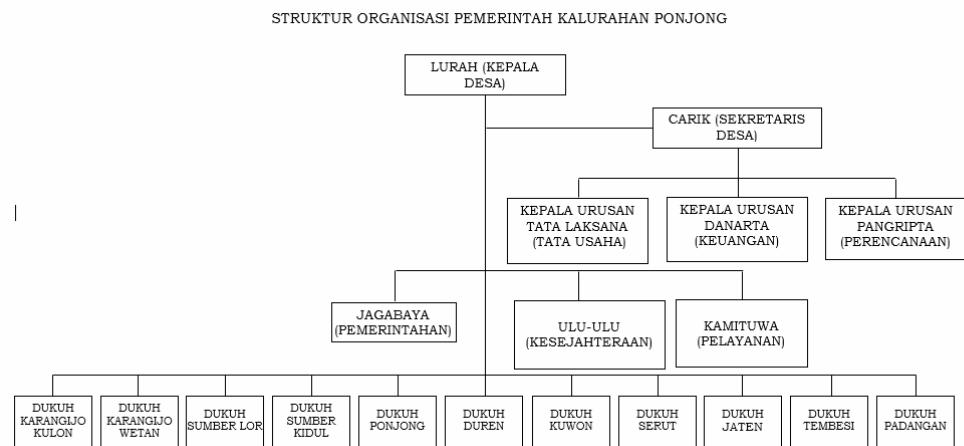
STRUKTUR ORGANISASI PEMERINTAH KALURAHAN PONJONG

LURAH (KEPALA DESA)

CARIK (SEKRETARIS DESA)

KEPALA URUSAN TATA LAKSANA (TATA USAHA)

KEPALA URUSAN DANARTA (KEUANGAN)

KEPALA URUSAN PANGRIPTA (PERENCANAAN)

JAGABAYA (PEMERINTAHAN)

ULU-ULU (KESEJAHTERAAN)

KAMITUWA (PELAYANAN)

DUKUH KARANGIJO KULON

DUKUH KARANGIJO WETAN

DUKUH SUMBER LOR

DUKUH SUMBER KIDUL

DUKUH PONJONG

DUKUH DUREN

DUKUH KUWON

DUKUH SERUT

DUKUH JATEN

DUKUH TEMBESI

DUKUH PADANGAN